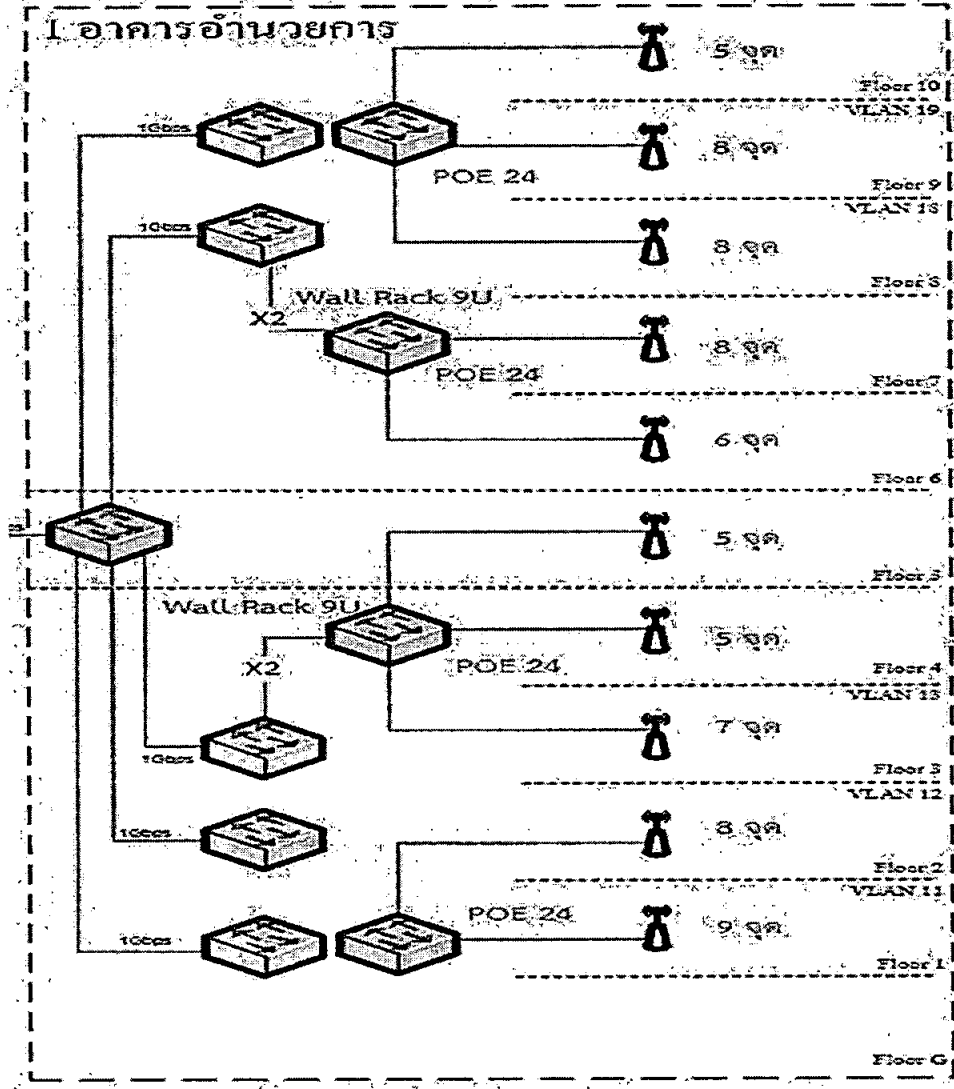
1 อาคารอำนวยการ

5 จุด
Floor 10
VLAN 19
1Gbps
8 จุด
POE 24
Floor 9
VLAN 18
1Gbps
8 จุด
Floor 8
Wall Rack 9U
X2
8 จุด
POE 24
Floor 7
6 จุด
Floor 6
5 จุด
Floor 5
Wall Rack 9U
5 จุด
X2
POE 24
Floor 4
VLAN 13
7 จุด
1Gbps
Floor 3
VLAN 12
1Gbps
8 จุด
Floor 2
VLAN 11
POE 24
1Gbps
9 จุด
Floor 1
Floor G